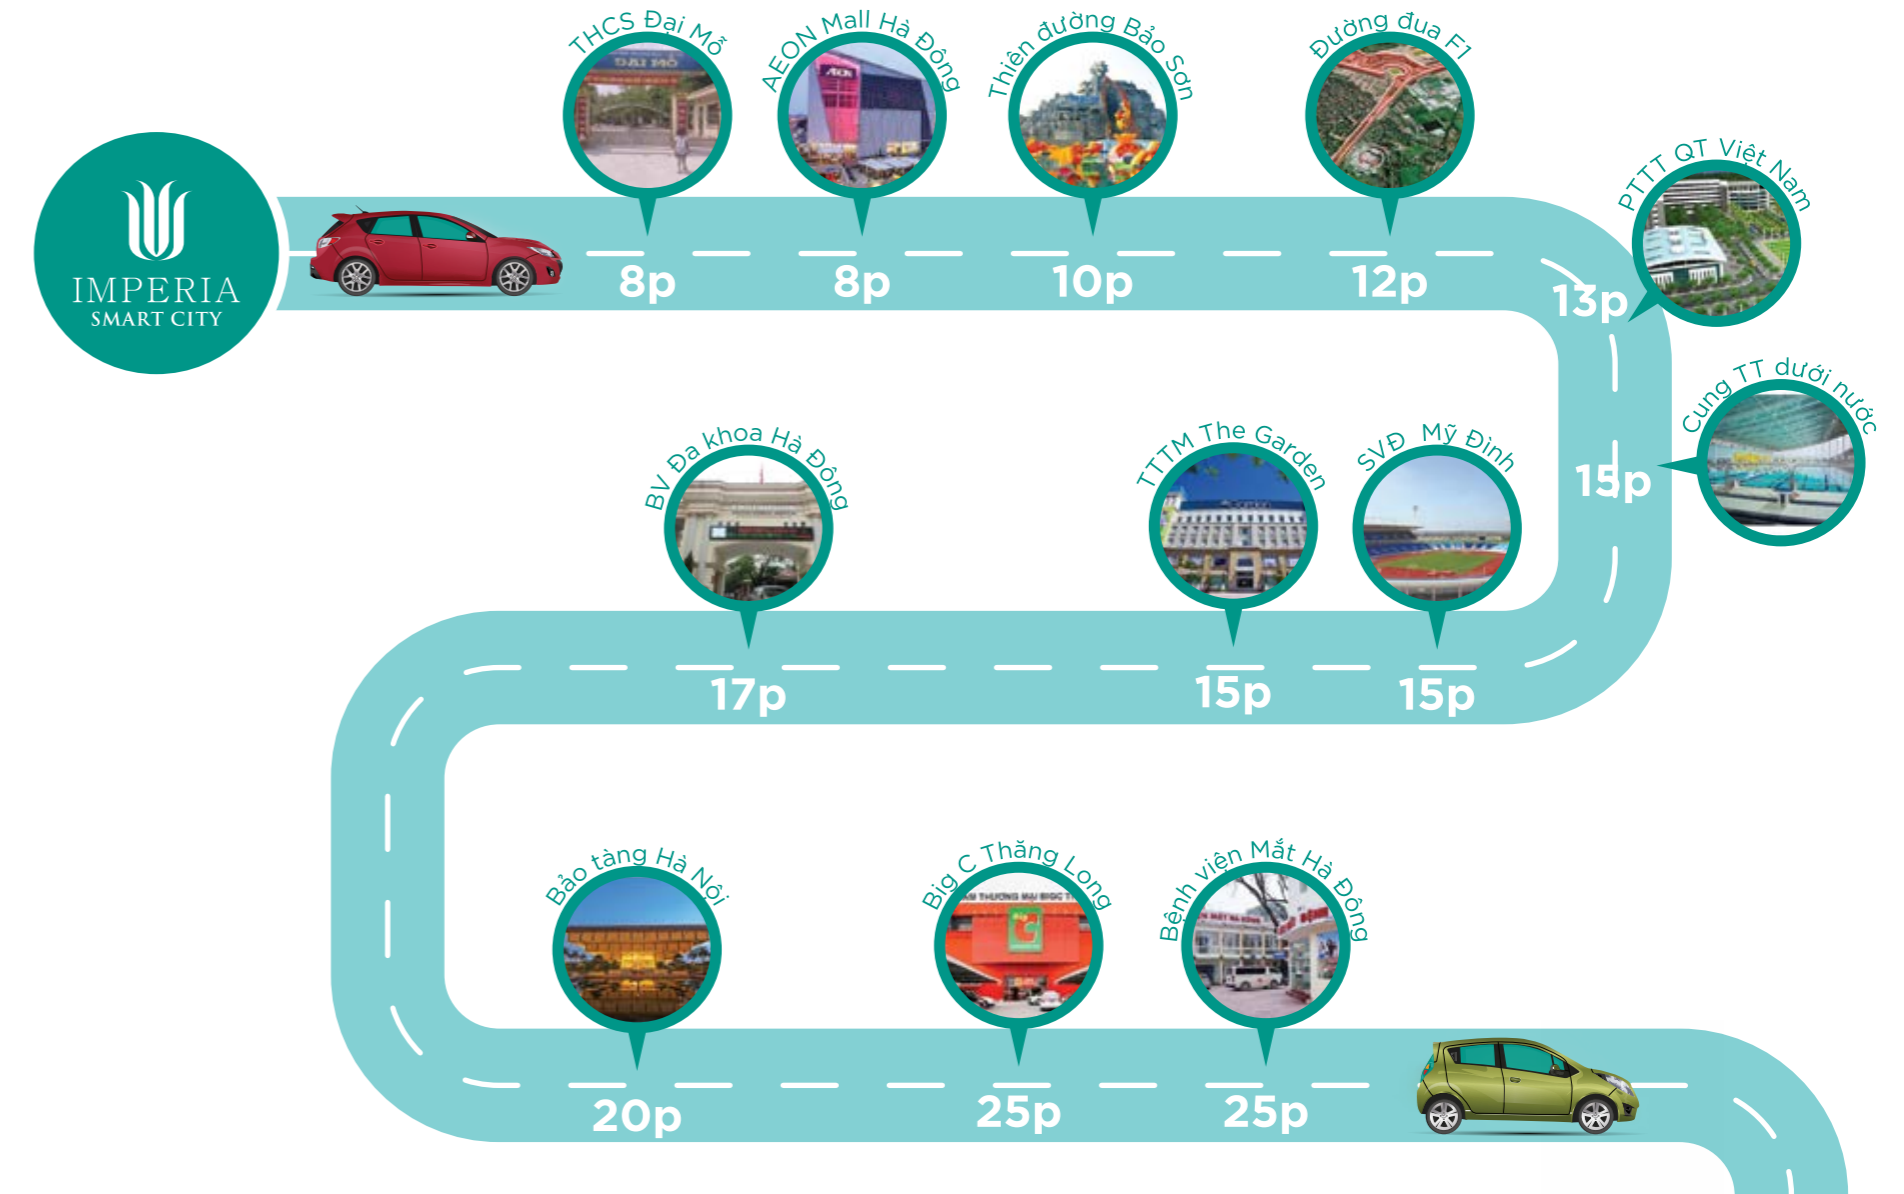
IMPERIA
SMART CITY

THCS Đại Mỗ
8p

AEON Mall Hà Đông
8p

Thiên đường Bảo Sơn
10p

Đường đua F1
12p

PTTT QT Việt Nam
13p

Cung TT dưới nước
15p

SVĐ Mỹ Đình
15p

TTTM The Garden
15p

BV Đa khoa Hà Đông
17p

Bảo tàng Hà Nội
20p

Big C Thăng Long
25p

Bệnh viện Mắt Hà Đông
25p